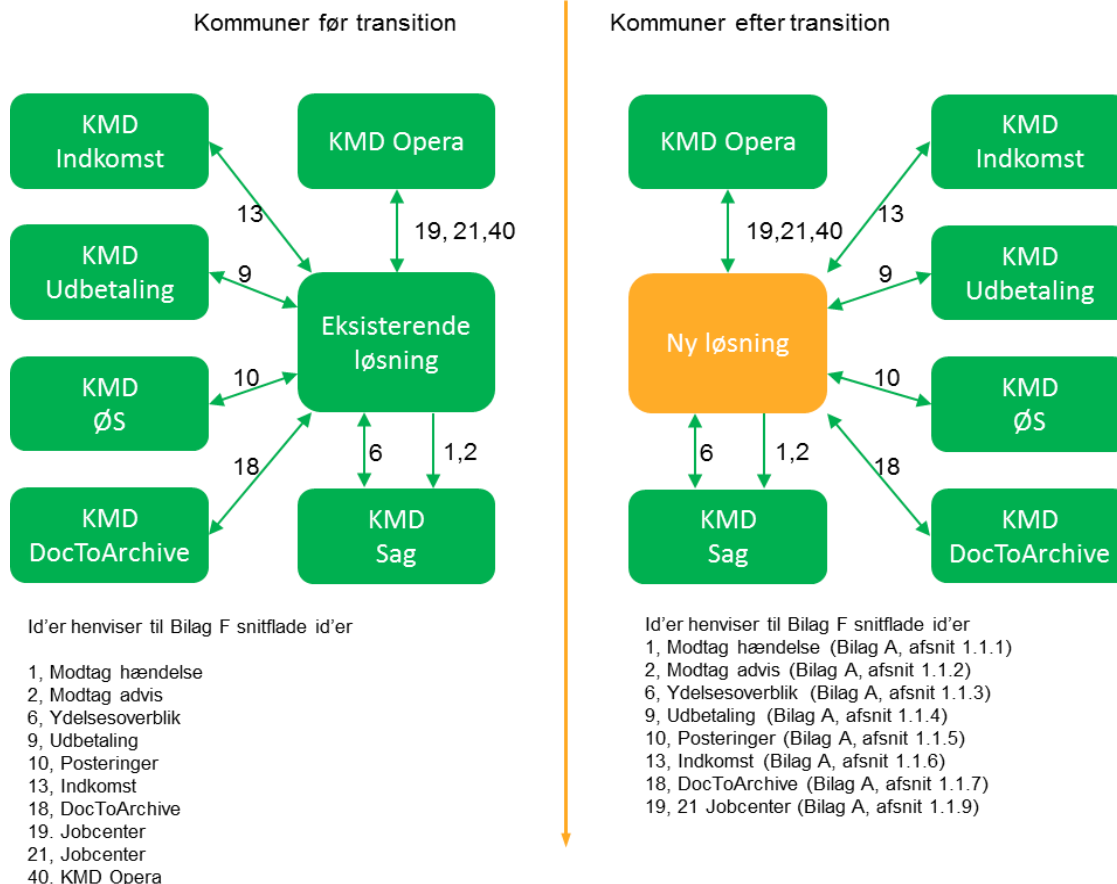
Kommuner før transition

KMD Indkomst

KMD Opera

13

19, 21,40

KMD Udbetaling

9

Eksisterende løsning

KMD ØS

10

18

6

1,2

KMD DocToArchive

KMD Sag

Id'er henviser til Bilag F snitflade id'er

1, Modtag hændelse
2, Modtag advis
6, Ydelsesoverblik
9, Udbetaling
10, Posteringer
13, Indkomst
18, DocToArchive
19. Jobcenter
21, Jobcenter
40, KMD Opera

Kommuner efter transition

KMD Opera

KMD Indkomst

13

19,21,40

KMD Udbetaling

9

Ny løsning

10

KMD ØS

18

6

1,2

KMD Sag

KMD DocToArchive

Id'er henviser til Bilag F snitflade id'er
1, Modtag hændelse (Bilag A, afsnit 1.1.1)
2, Modtag advis (Bilag A, afsnit 1.1.2)
6, Ydelsesoverblik (Bilag A, afsnit 1.1.3)
9, Udbetaling (Bilag A, afsnit 1.1.4)
10, Posteringer (Bilag A, afsnit 1.1.5)
13, Indkomst (Bilag A, afsnit 1.1.6)
18, DocToArchive (Bilag A, afsnit 1.1.7)
19, 21 Jobcenter (Bilag A, afsnit 1.1.9)